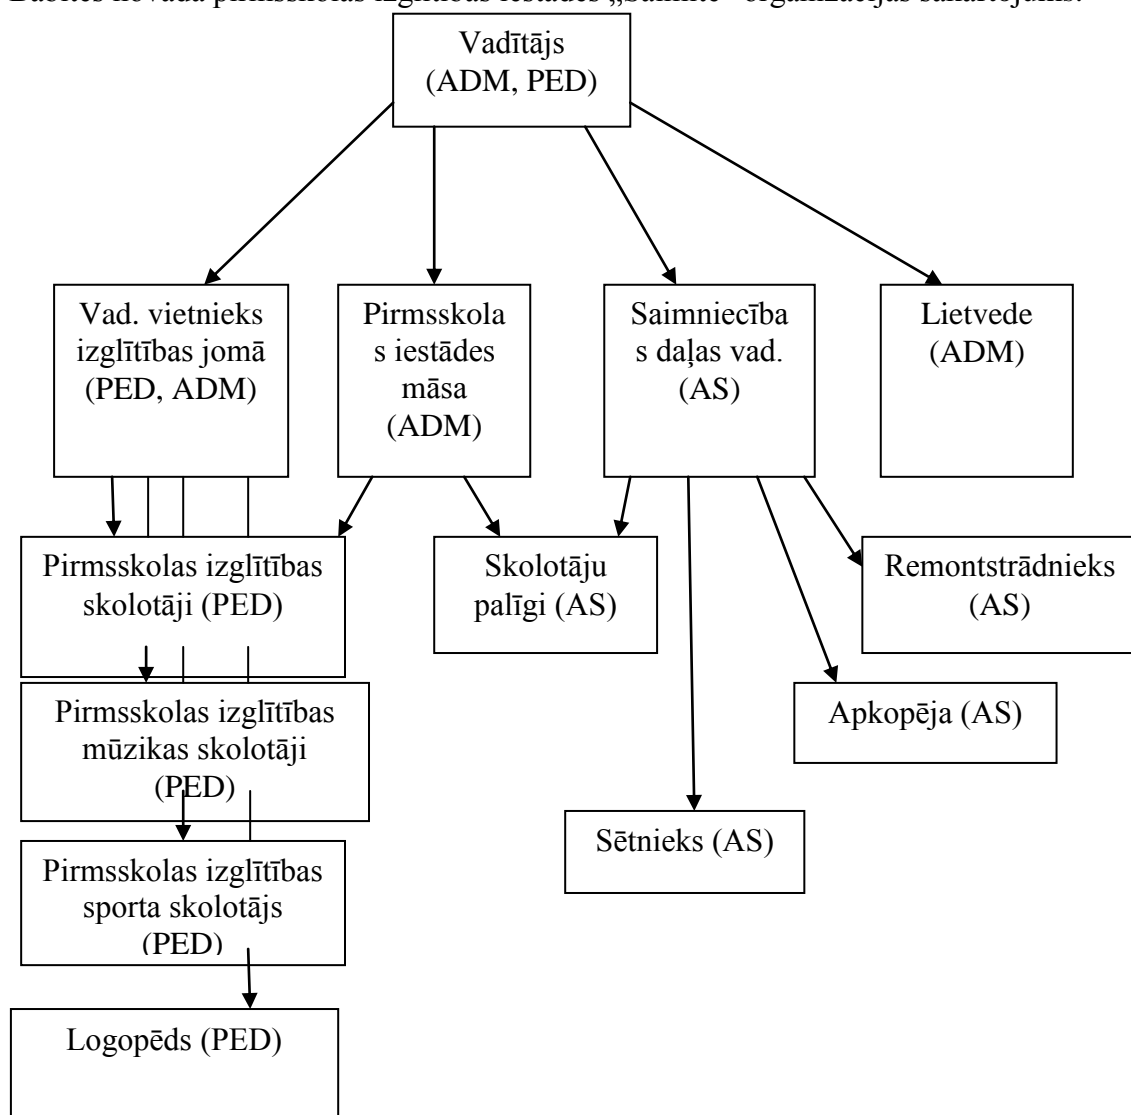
Baltics novada pirmsskolas izglītības iestādes „Saulīte" organizācijas sanatojums.

Vadītājs (ADM, PED)

Vad. vietnieks izglītības jomā (PED, ADM)

Pirmsskolas iestādes māsa (ADM)

Saimniecības daļas vad. (AS)

Lietvede (ADM)

Pirmsskolas izglītības skolotāji (PED)

Skolotāju palīgi (AS)

Remontstrādnieks (AS)

Pirmsskolas izglītības mūzikas skolotāji (PED)

Apkopēja (AS)

Sētnieks (AS)

Pirmsskolas izglītības sporta skolotājs (PED)

Logopēds (PED)